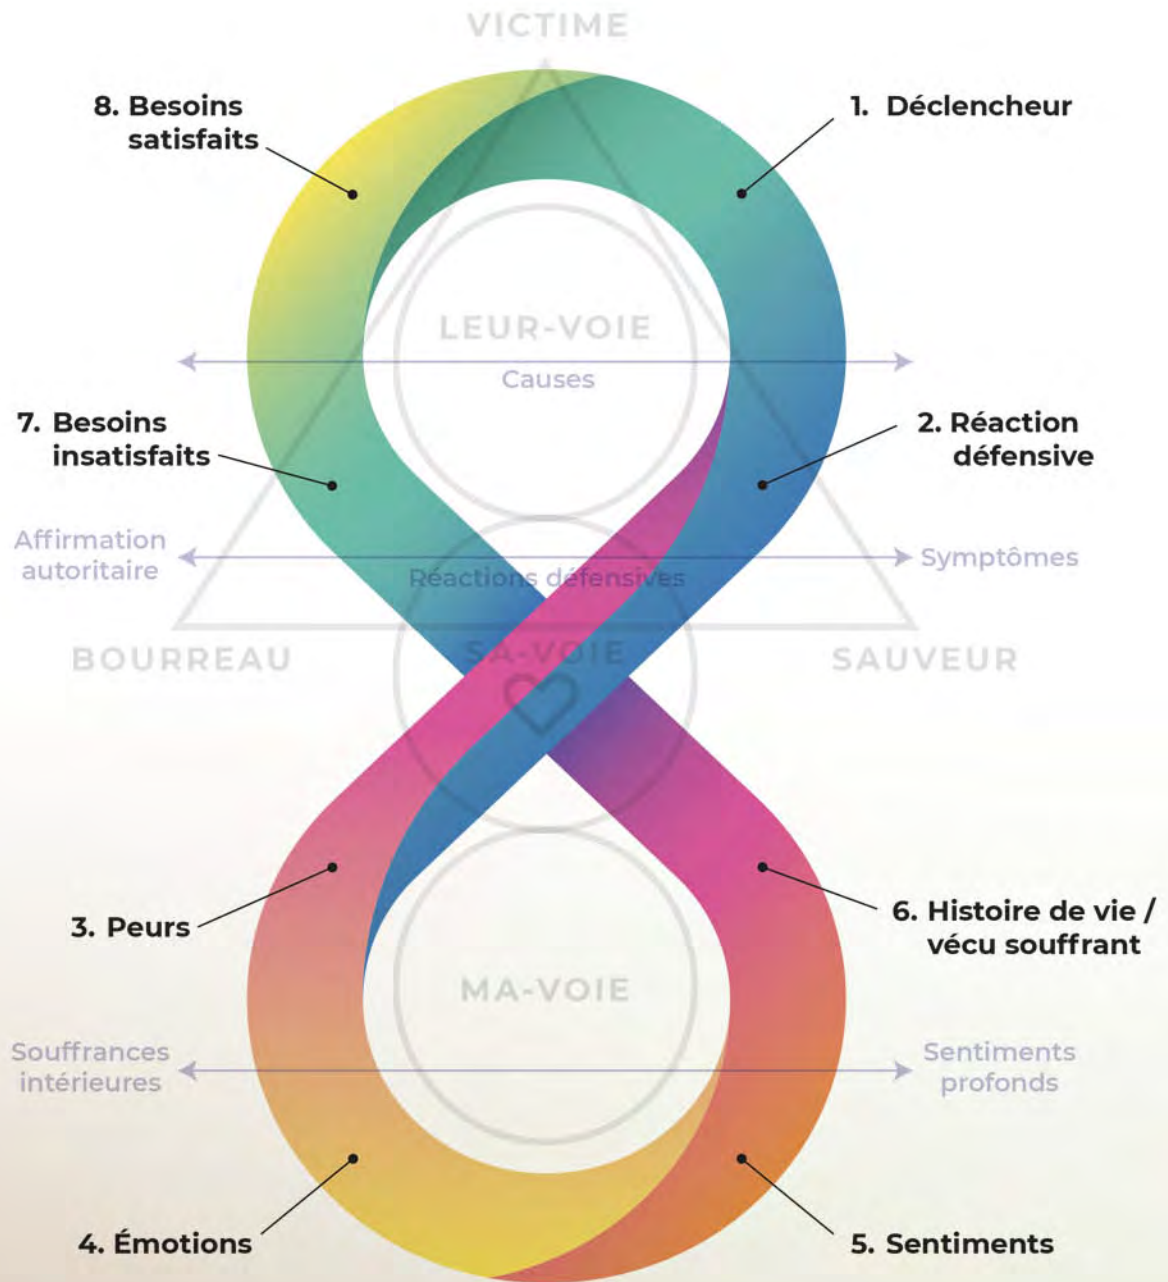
VICTIME

8. Besoins satisfaits

1. Déclencheur

LEUR-VOIE

Causes

7. Besoins insatisfaits

2. Réaction défensive

Affirmation autoritaire

Réactions défensives

Symptômes

BOURREAU

SA-VOIE

SAUVEUR

3. Peurs

6. Histoire de vie / vécu souffrant

MA-VOIE

Souffrances intérieures

Sentiments profonds

4. Émotions

5. Sentiments